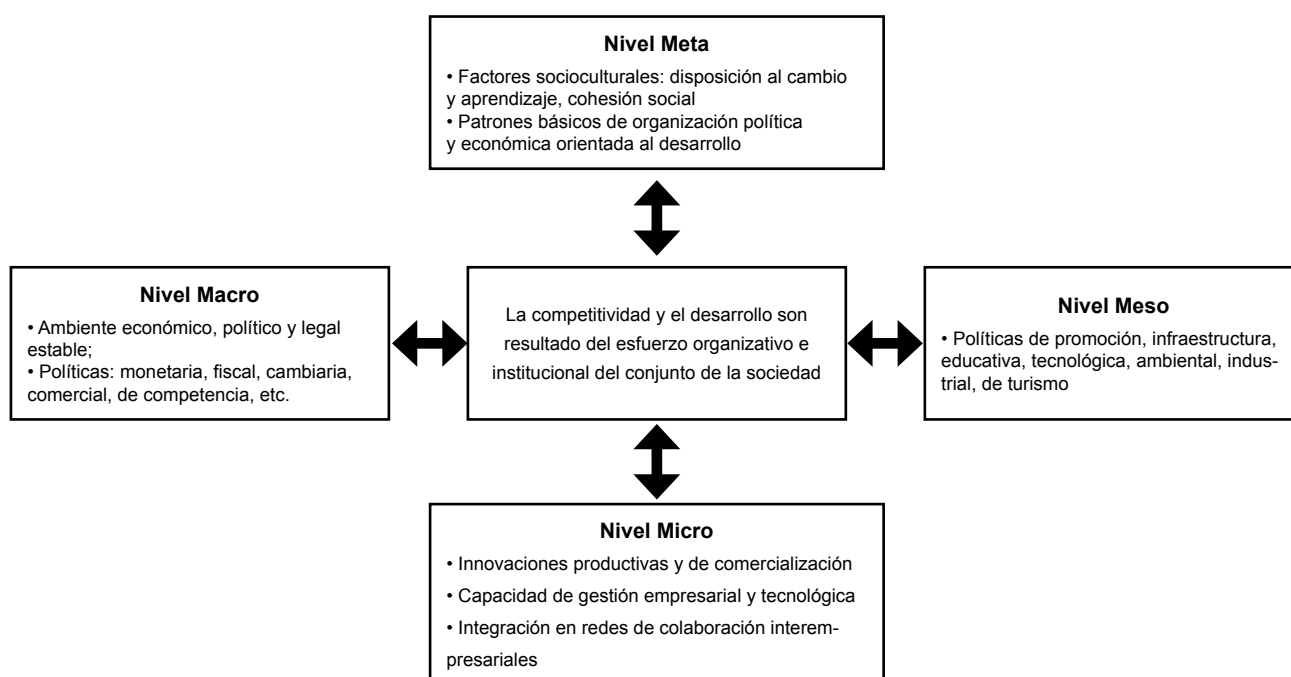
Nivel Meta

• Factores socioculturales: disposición al cambio y aprendizaje, cohesión social
• Patrones básicos de organización política y económica orientada al desarrollo

Nivel Macro

• Ambiente económico, político y legal estable;
• Políticas: monetaria, fiscal, cambiaria, comercial, de competencia, etc.

La competitividad y el desarrollo son resultado del esfuerzo organizativo e institucional del conjunto de la sociedad

Nivel Meso

• Políticas de promoción, infraestructura, educativa, tecnológica, ambiental, industrial, de turismo

Nivel Micro

• Innovaciones productivas y de comercialización
• Capacidad de gestión empresarial y tecnológica
• Integración en redes de colaboración interempresariales